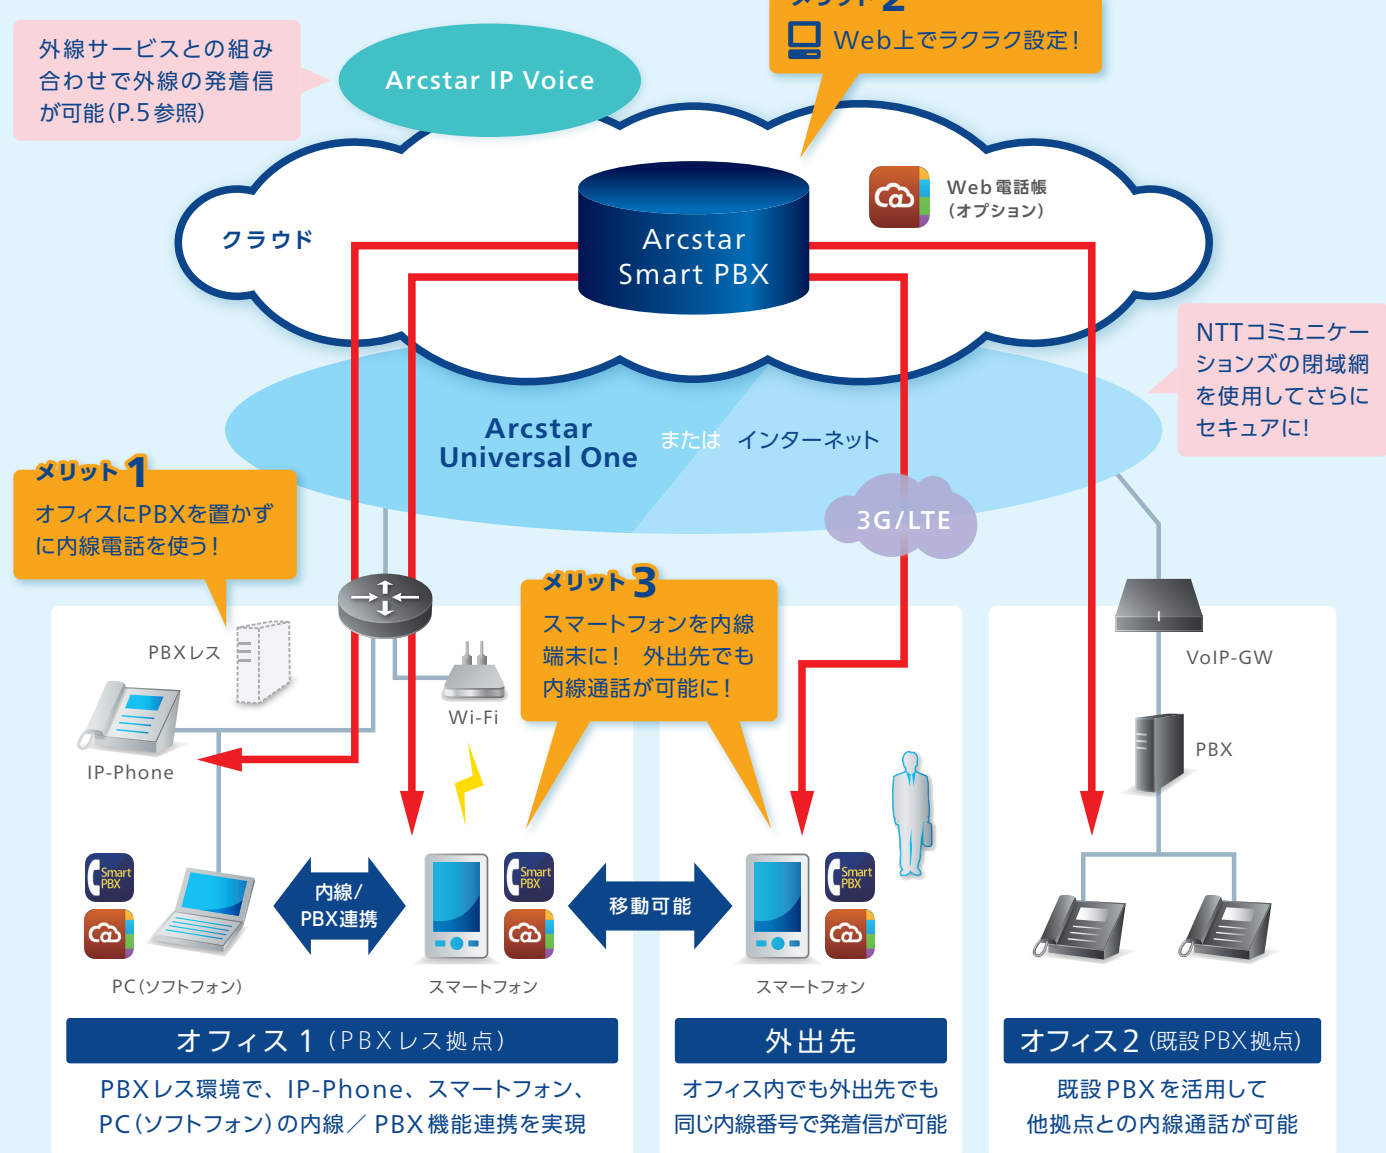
外線サービスとの組み合わせで外線の発着信が可能(P.5参照)

Arcstar IP Voice

メリット 2
Web上でラクラク設定!

クラウド

Arcstar Smart PBX

Web電話帳（オプション）

NTTコミュニケーションズの閉域網を使用してさらにセキュアに!

Arcstar Universal One

または インターネット

3G/LTE

メリット 1
オフィスにPBXを置かずに内線電話を使う!

メリット 3
スマートフォンを内線端末に！ 外出先でも内線通話が可能に！

PBXレス

IP-Phone

Wi-Fi

VoIP-GW

PBX

Smart PBX

内線/PBX連携

移動可能

PC(ソフトフォン)

スマートフォン

スマートフォン

オフィス 1（PBXレス拠点）
PBXレス環境で、IP-Phone、スマートフォン、PC(ソフトフォン)の内線／PBX機能連携を実現

外出先
オフィス内でも外出先でも同じ内線番号で発着信が可能

オフィス 2（既設PBX拠点）
既設PBXを活用して他拠点との内線通話が可能